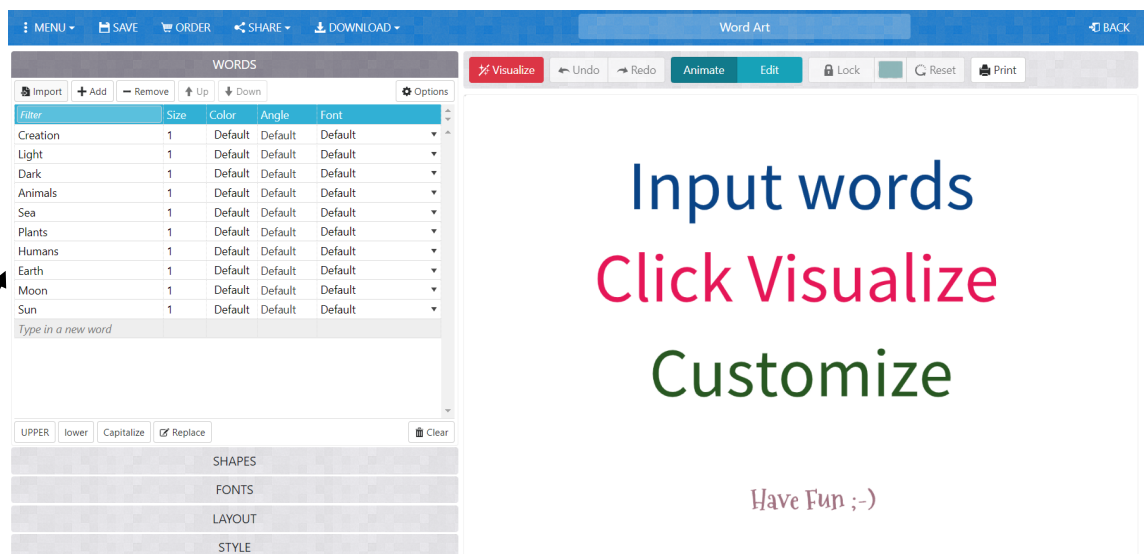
MENU SAVE ORDER SHARE DOWNLOAD Word Art BACK

WORDS

Import Add Remove Up Down Options

| Filter | Size | Color | Angle | Font |
|---|---|---|---|---|
| Creation | 1 | Default | Default | Default |
| Light | 1 | Default | Default | Default |
| Dark | 1 | Default | Default | Default |
| Animals | 1 | Default | Default | Default |
| Sea | 1 | Default | Default | Default |
| Plants | 1 | Default | Default | Default |
| Humans | 1 | Default | Default | Default |
| Earth | 1 | Default | Default | Default |
| Moon | 1 | Default | Default | Default |
| Sun | 1 | Default | Default | Default |
| Type in a new word | | | | |

UPPER lower Capitalize Replace Clear

SHAPES
FONTS
LAYOUT
STYLE

Visualize Undo Redo Animate Edit Lock Reset Print

Input words
Click Visualize
Customize

Have Fun ;-)